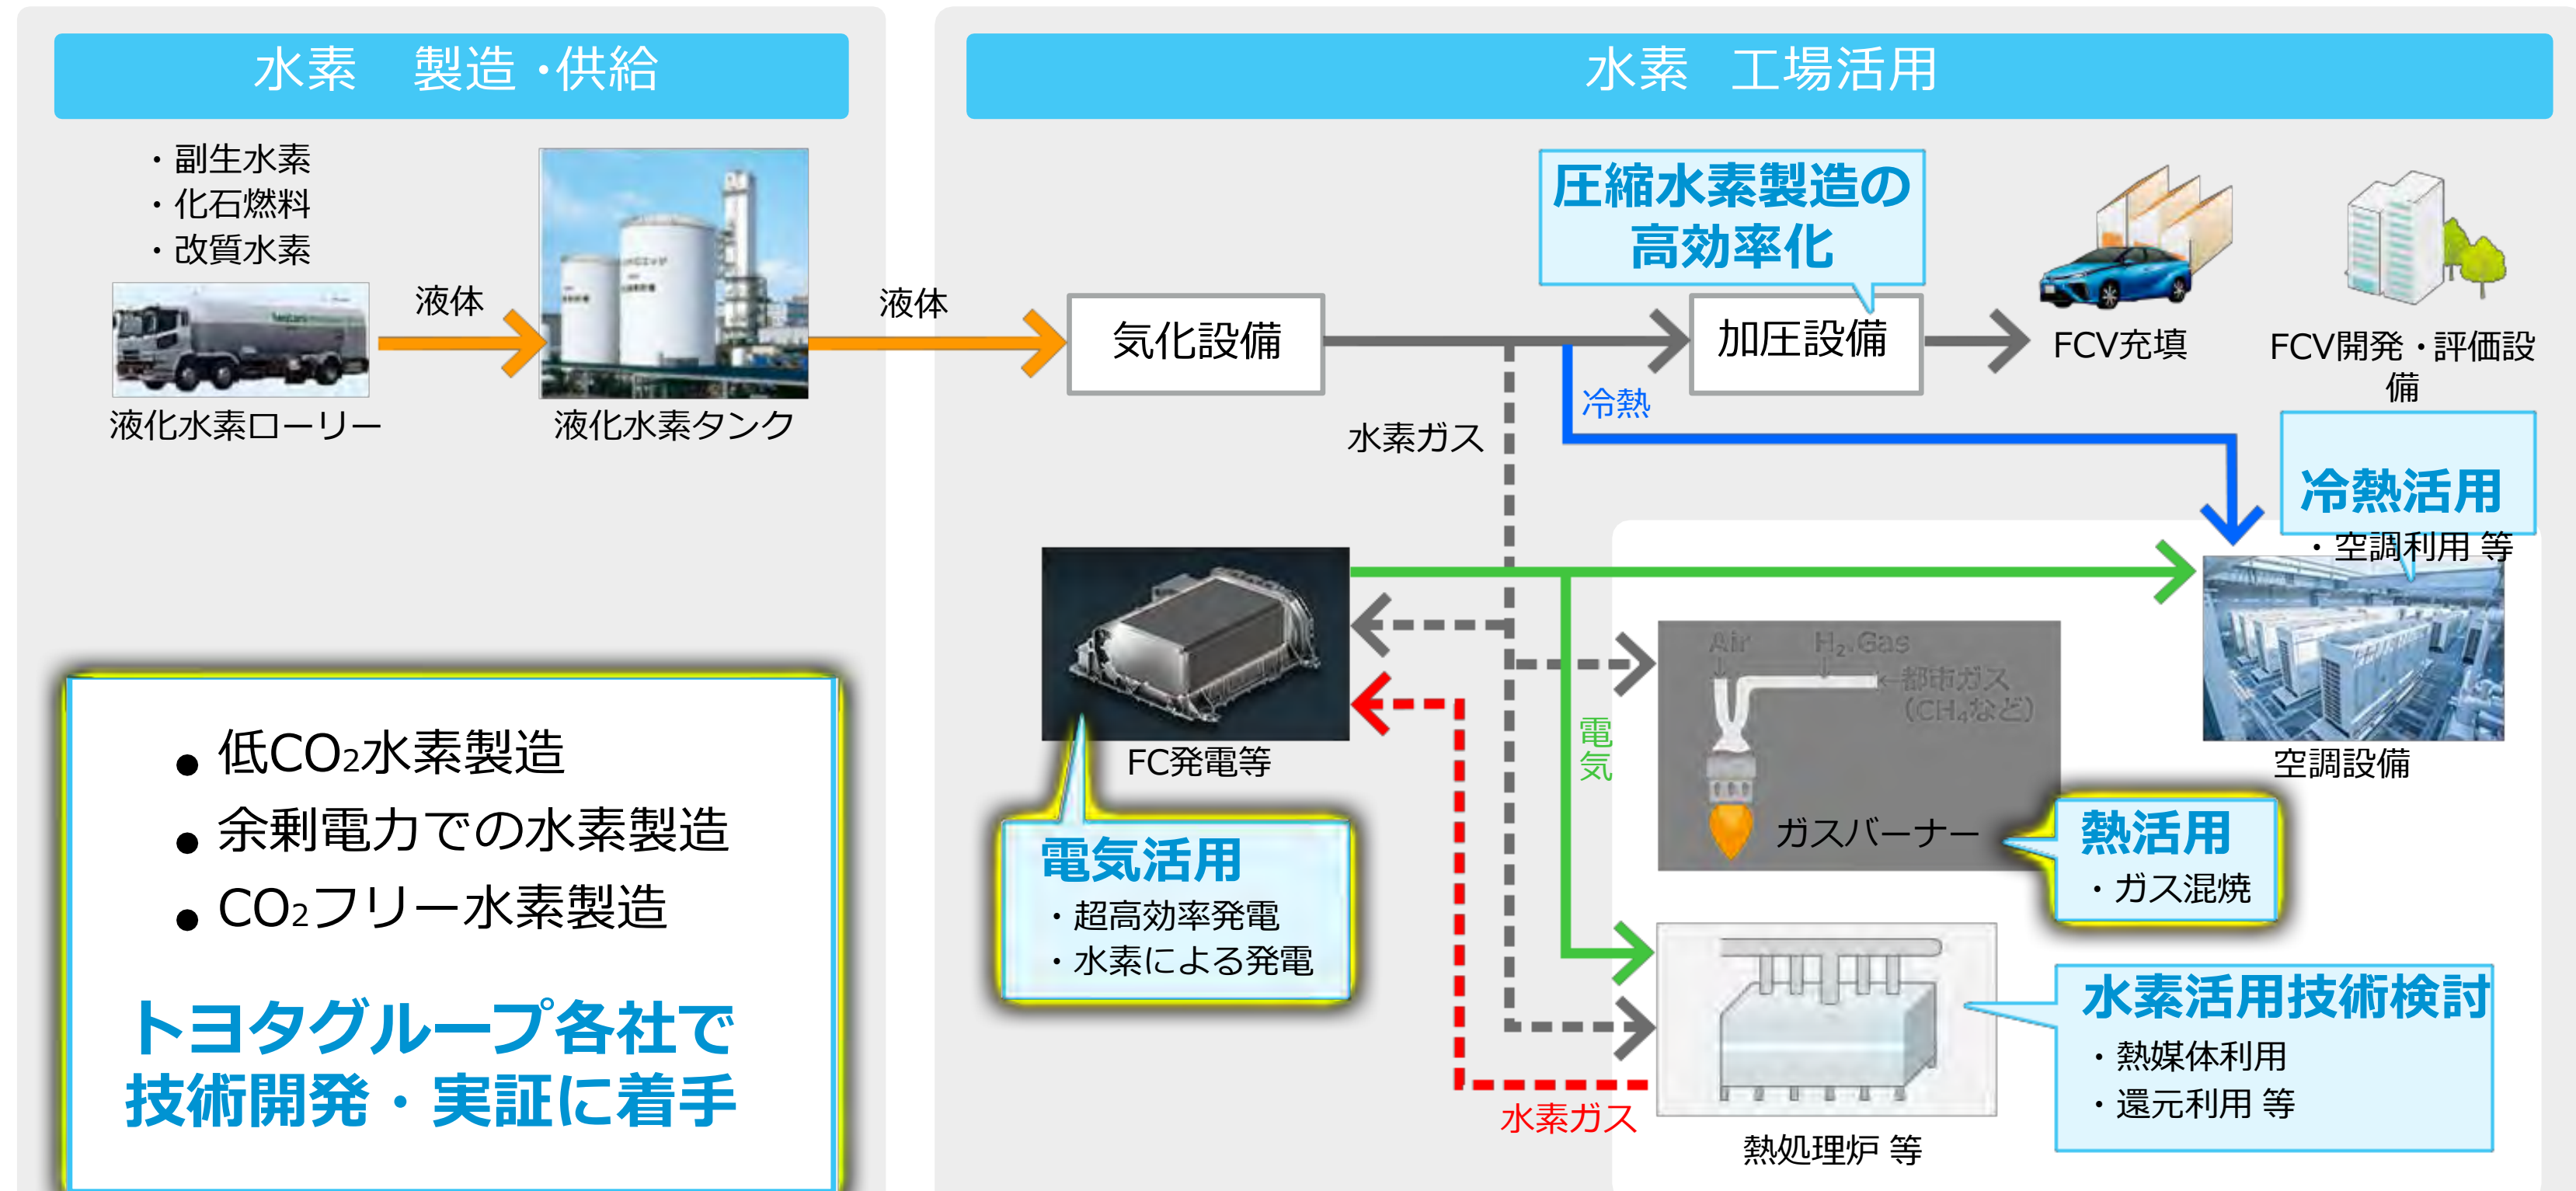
水素　製造・供給

・副生水素
・化石燃料
・改質水素

液体

液体

液化水素ローリー

液化水素タンク

● 低$CO_2$水素製造
● 余剰電力での水素製造
● $CO_2$フリー水素製造

トヨタグループ各社で技術開発・実証に着手

水素　工場活用

圧縮水素製造の高効率化

気化設備

加圧設備

FCV充填

FCV開発・評価設備

冷熱

水素ガス

冷熱活用
・空調利用 等

空調設備

FC発電等

電気

Air
$H_2$ Gas
←都市ガス（$CH_4$など）

ガスバーナー

熱活用
・ガス混焼

電気活用
・超高効率発電
・水素による発電

水素活用技術検討
・熱媒体利用
・還元利用 等

水素ガス

熱処理炉 等